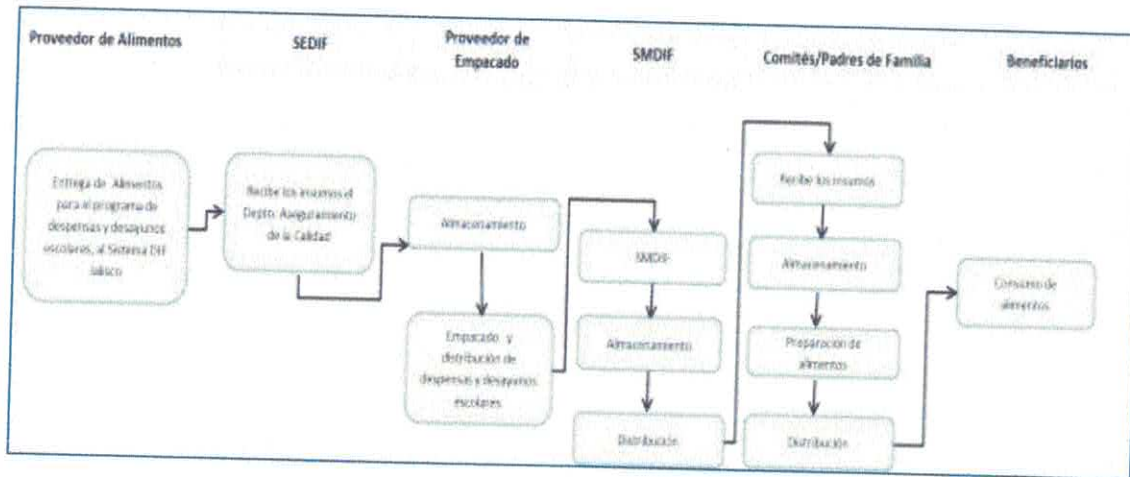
Proveedor de Alimentos

SEDIF

Proveedor de Empacado

SMDIF

Comités/Padres de Familia

Beneficiarios

Entrega de Alimentos para el programa de despensas y desayunos escolares, al Sistema DIF Jalisco

Recibe los insumos el Depto. Aseguramiento de la Calidad

Almacenamiento

Empacado y distribución de despensas y desayunos escolares

SMDIF

Almacenamiento

Distribución

Recibe los insumos

Almacenamiento

Preparación de alimentos

Distribución

Consumo de alimentos